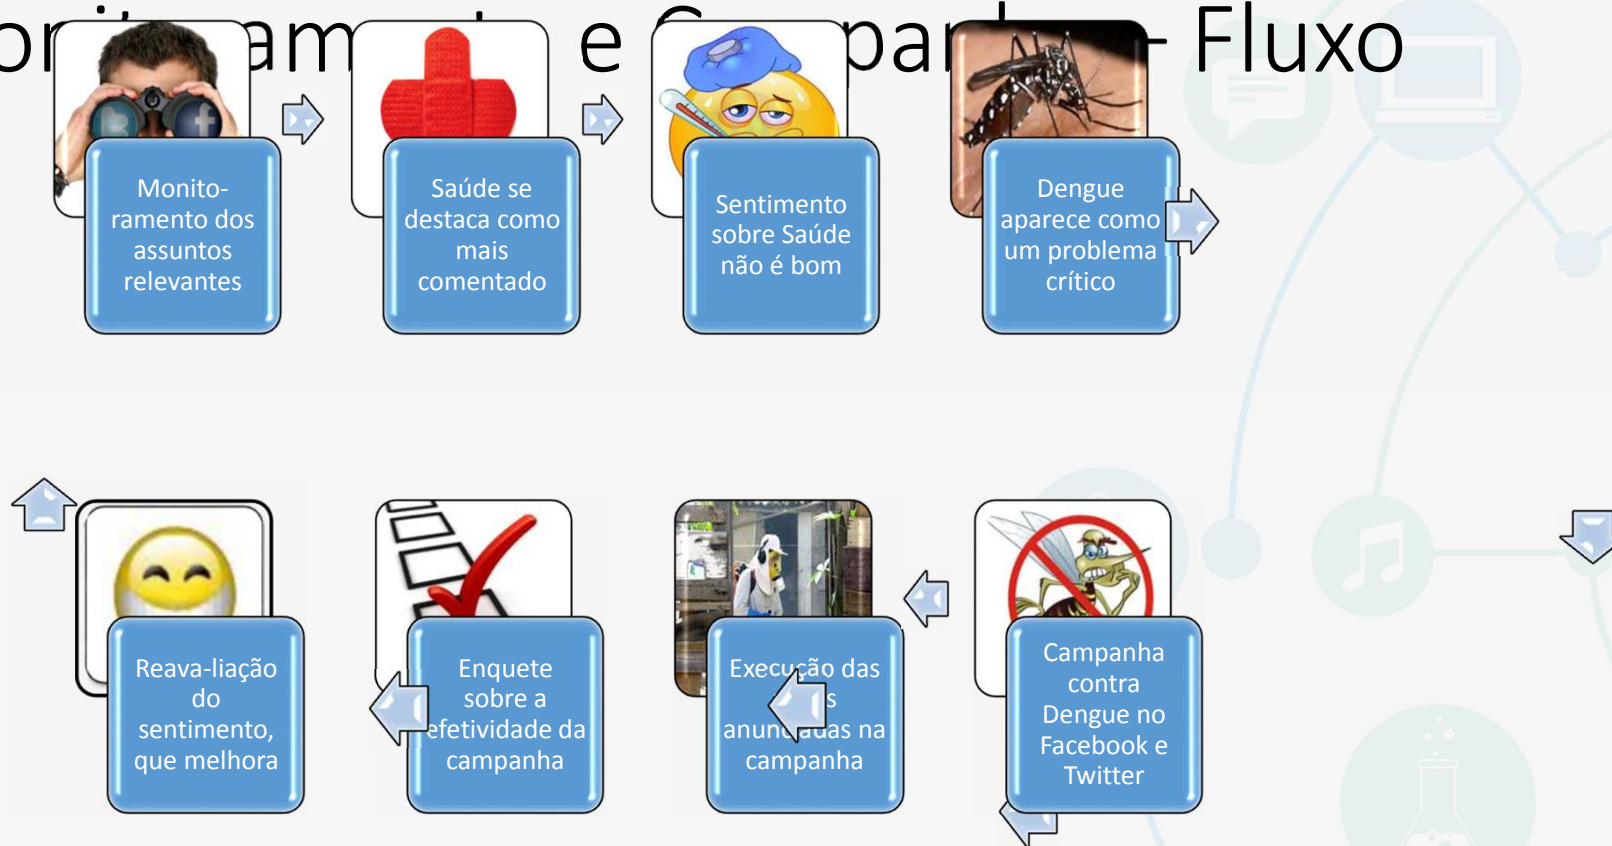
or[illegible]am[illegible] e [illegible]pa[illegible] Fluxo

Monitoramento dos assuntos relevantes

Saúde se destaca como mais comentado

Sentimento sobre Saúde não é bom

Dengue aparece como um problema crítico

Campanha contra Dengue no Facebook e Twitter

Execução das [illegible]s anun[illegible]das na campanha

Enquete sobre a efetividade da campanha

Reava-liação do sentimento, que melhora